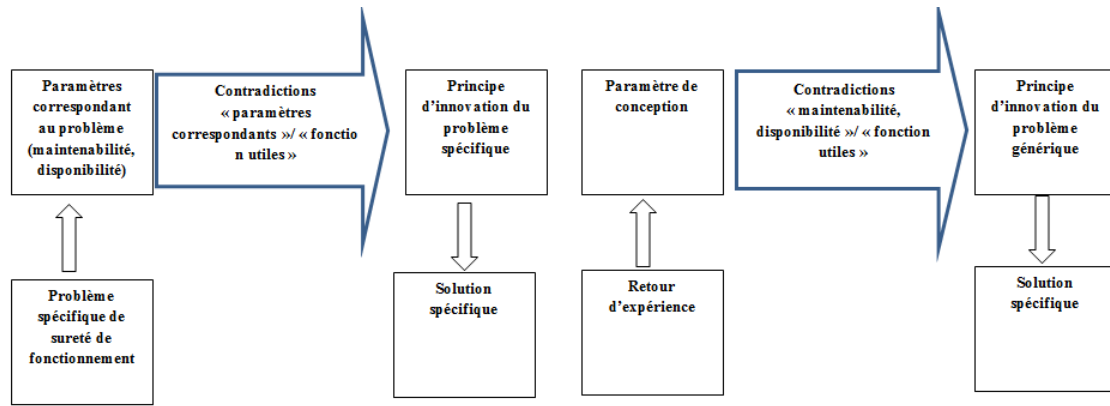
Paramètres correspondant au problème (maintenabilité, disponibilité)

Contradictions « paramètres correspondants »/ « fonction utiles »

Principe d'innovation du problème spécifique

Problème spécifique de sureté de fonctionnement

Solution spécifique

Paramètre de conception

Contradictions « maintenabilité, disponibilité »/ « fonction utiles »

Principe d'innovation du problème générique

Retour d'expérience

Solution spécifique